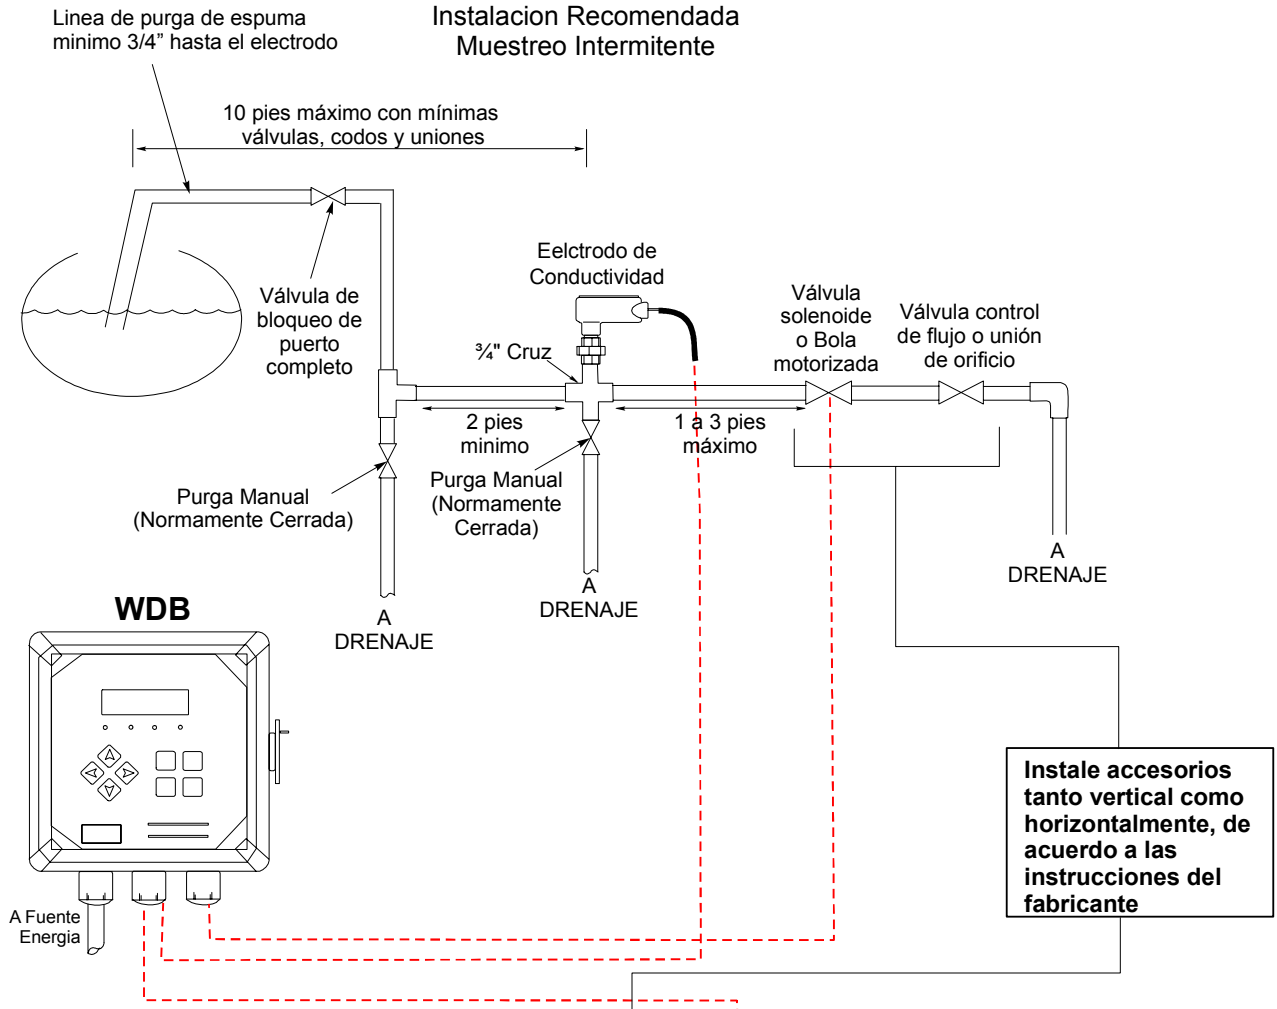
Linea de purga de espuma minimo 3/4” hasta el electrodo

Instalacion Recomendada
Muestreo Intermitente

10 pies máximo con mínimas válvulas, codos y uniones

Válvula de bloqueo de puerto completo

Eelctrodo de Conductividad

¾" Cruz

Válvula solenoide o Bola motorizada

Válvula control de flujo o unión de orificio

2 pies minimo

1 a 3 pies máximo

Purga Manual (Normamente Cerrada)

Purga Manual (Normamente Cerrada)

A DRENAJE

A DRENAJE

A DRENAJE

WDB

A Fuente Energia

Instale accesorios tanto vertical como horizontalmente, de acuerdo a las instrucciones del fabricante